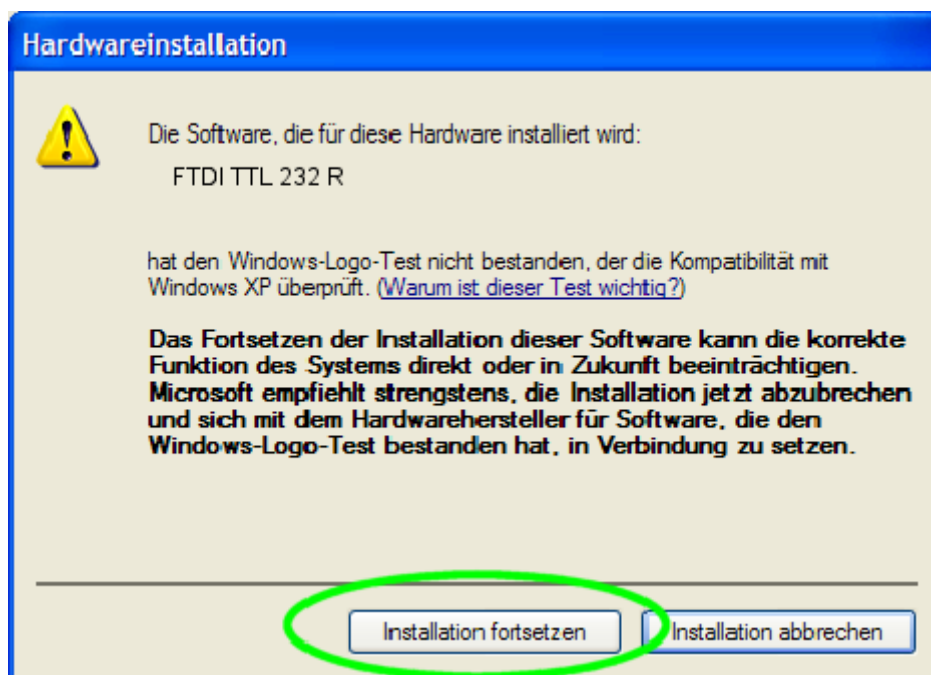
Hardwareinstallation

Die Software, die für diese Hardware installiert wird:

FTDI TTL 232 R

hat den Windows-Logo-Test nicht bestanden, der die Kompatibilität mit Windows XP überprüft. (Warum ist dieser Test wichtig?)

Das Fortsetzen der Installation dieser Software kann die korrekte Funktion des Systems direkt oder in Zukunft beeinträchtigen. Microsoft empfiehlt strengstens, die Installation jetzt abzubrechen und sich mit dem Hardwarehersteller für Software, die den Windows-Logo-Test bestanden hat, in Verbindung zu setzen.

Installation fortsetzen

Installation abbrechen